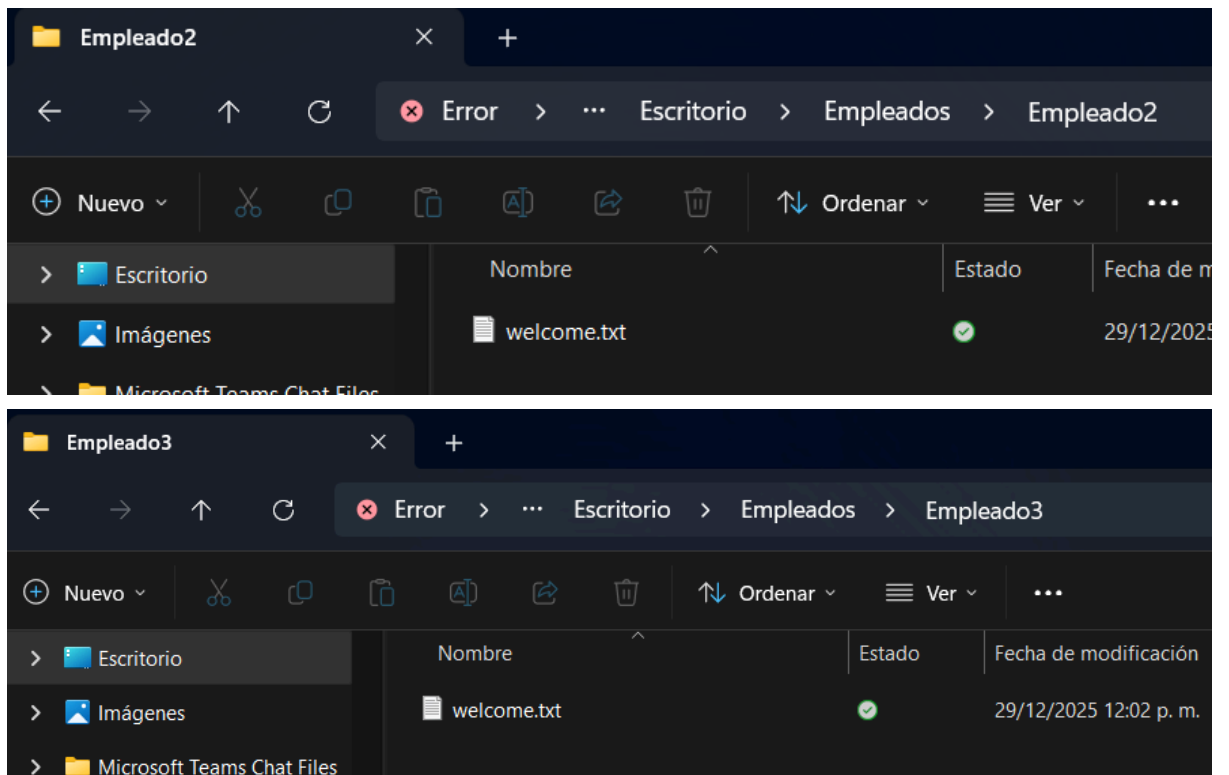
Empleado2 ✕ +

Error > ··· Escritorio > Empleados > Empleado2

Nuevo Ordenar Ver ···

Escritorio
Imágenes
Microsoft Teams Chat Files

| Nombre | Estado | Fecha de m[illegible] |
|---|---|---|
| welcome.txt | | 29/12/2025 |

Empleado3 ✕ +

Error > ··· Escritorio > Empleados > Empleado3

Nuevo Ordenar Ver ···

Escritorio
Imágenes
Microsoft Teams Chat Files

| Nombre | Estado | Fecha de modificación |
|---|---|---|
| welcome.txt | | 29/12/2025 12:02 p. m. |